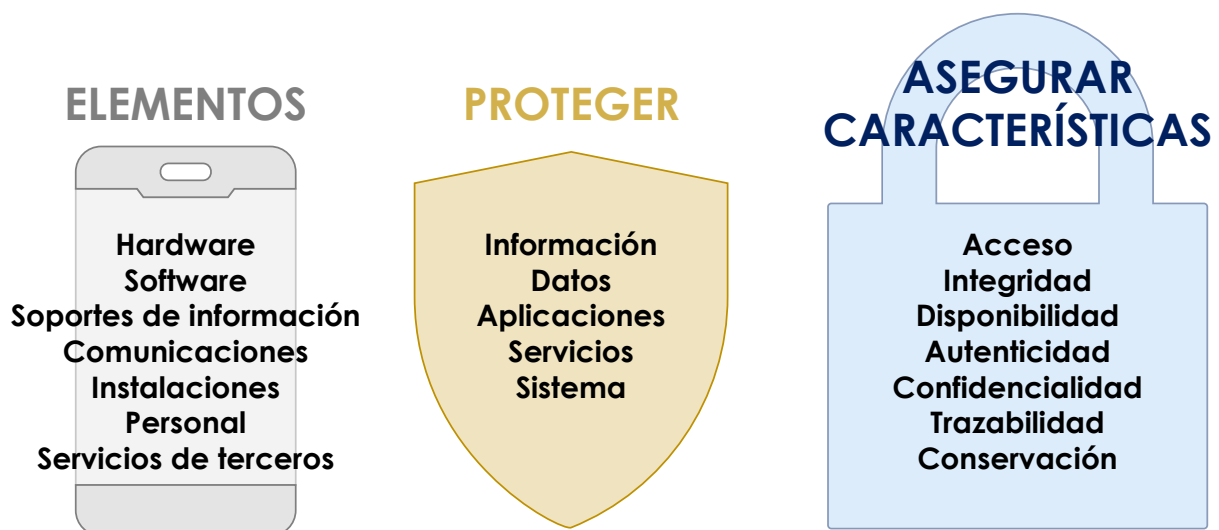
ELEMENTOS

Hardware
Software
Soportes de información
Comunicaciones
Instalaciones
Personal
Servicios de terceros

PROTEGER

Información
Datos
Aplicaciones
Servicios
Sistema

ASEGURAR CARACTERÍSTICAS

Acceso
Integridad
Disponibilidad
Autenticidad
Confidencialidad
Trazabilidad
Conservación